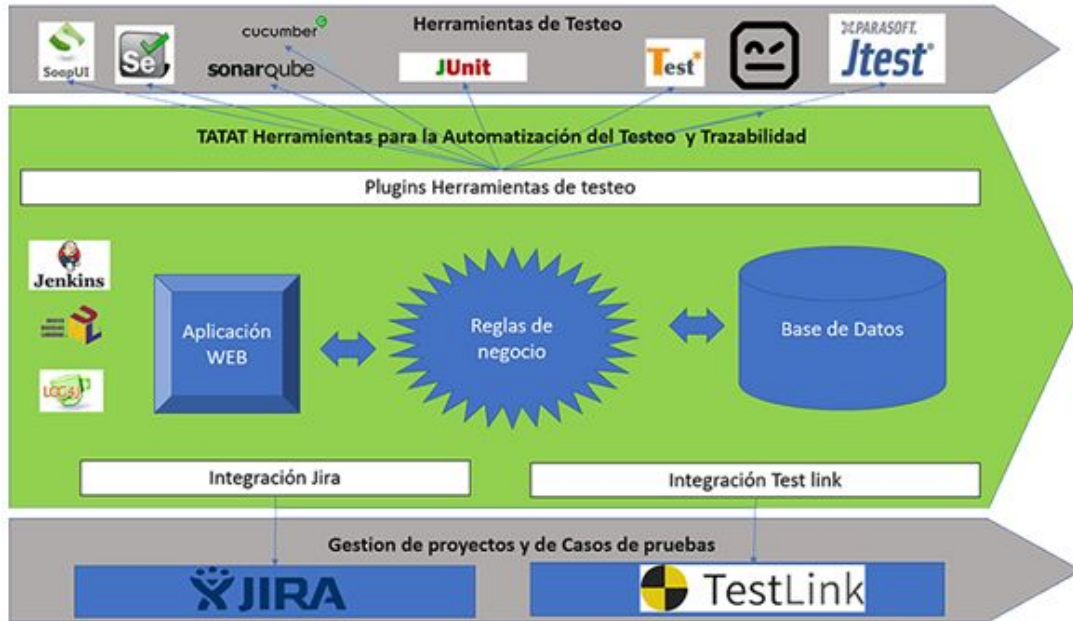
Herramientas de Testeo

SoapUI

Se

cucumber

sonarqube

JUnit

Test

PARASOFT.
Jtest

TATAT Herramientas para la Automatización del Testeo y Trazabilidad

Plugins Herramientas de testeo

Jenkins

LOG4J

Aplicación WEB

Reglas de negocio

Base de Datos

Integración Jira

Integración Test link

Gestion de proyectos y de Casos de pruebas

JIRA

TestLink